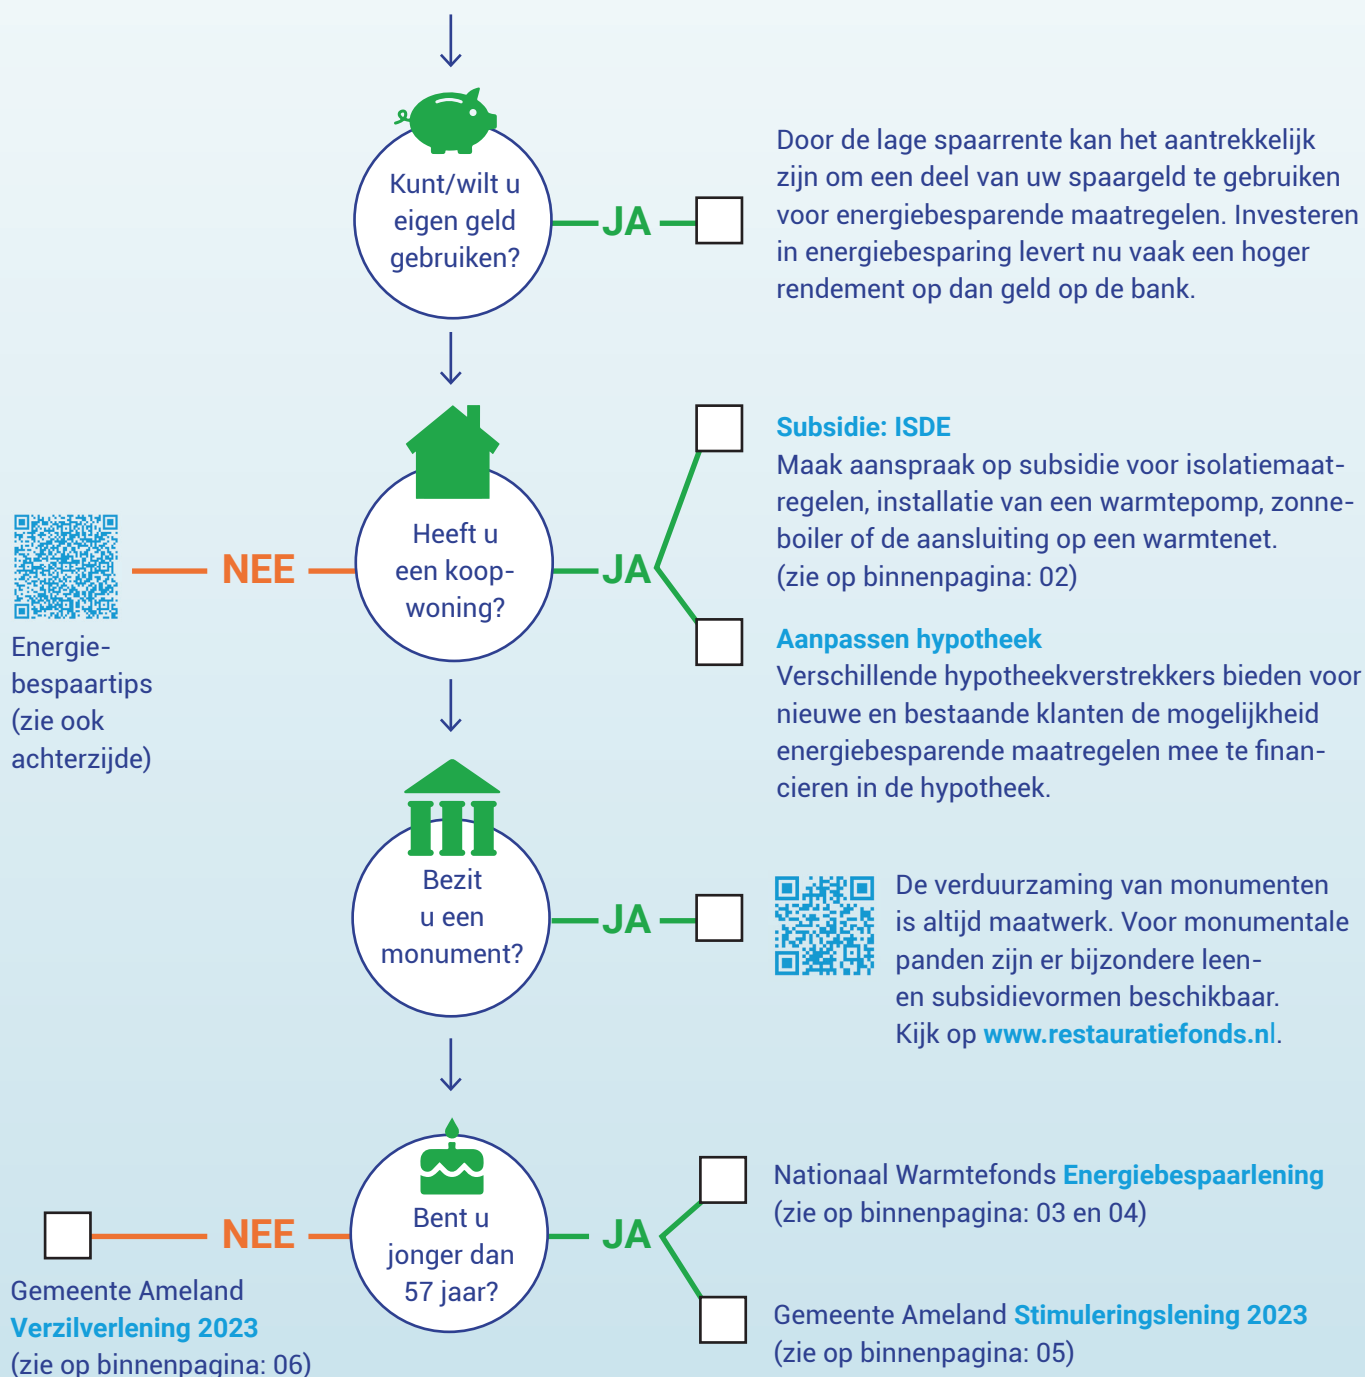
Kunt/wilt u eigen geld gebruiken?

JA

Door de lage spaarrente kan het aantrekkelijk zijn om een deel van uw spaargeld te gebruiken voor energiebesparende maatregelen. Investeren in energiebesparing levert nu vaak een hoger rendement op dan geld op de bank.

Energiebespaartips (zie ook achterzijde)

NEE

Heeft u een koopwoning?

JA

Subsidie: ISDE
Maak aanspraak op subsidie voor isolatiemaatregelen, installatie van een warmtepomp, zonneboiler of de aansluiting op een warmtenet. (zie op binnenpagina: 02)

Aanpassen hypotheek
Verschillende hypotheekverstrekkers bieden voor nieuwe en bestaande klanten de mogelijkheid energiebesparende maatregelen mee te financieren in de hypotheek.

Bezit u een monument?

JA

De verduurzaming van monumenten is altijd maatwerk. Voor monumentale panden zijn er bijzondere leen- en subsidievormen beschikbaar. Kijk op www.restauratiefonds.nl.

Bent u jonger dan 57 jaar?

NEE

Gemeente Ameland Verzilverlening 2023 (zie op binnenpagina: 06)

JA

Nationaal Warmtefonds Energiebespaarlening (zie op binnenpagina: 03 en 04)

Gemeente Ameland Stimuleringslening 2023 (zie op binnenpagina: 05)